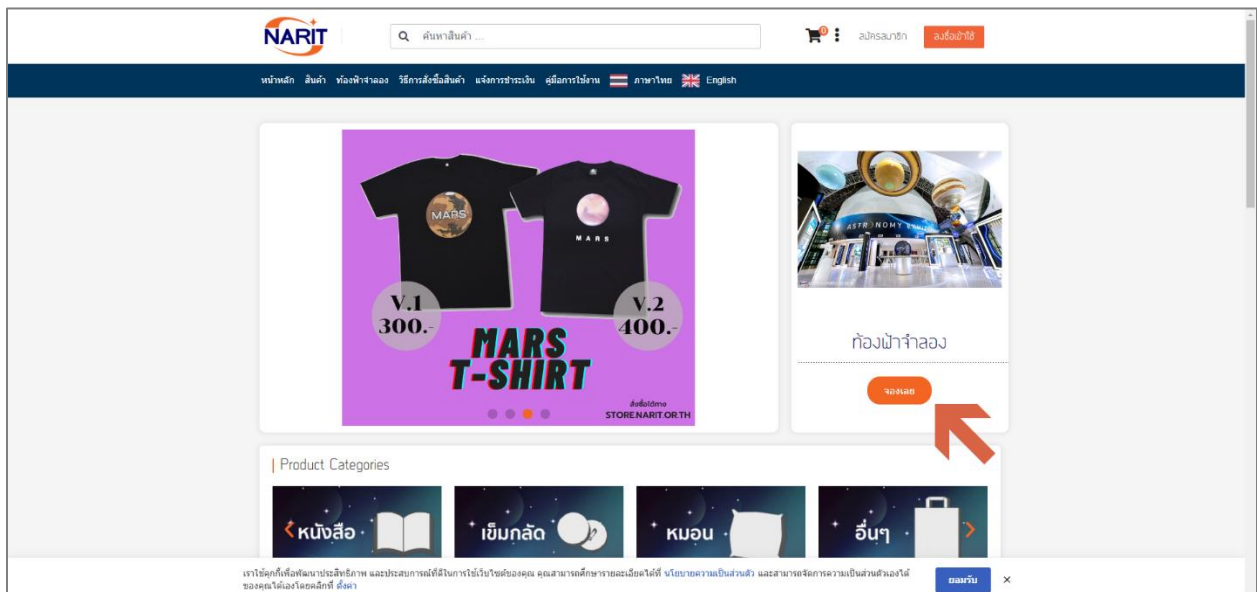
NARIT

ค้นหาสินค้า ...

0

สมัครสมาชิก

ลงชื่อเข้าใช้

หน้าหลัก สินค้า ท้องฟ้าจำลอง วิธีการสั่งซื้อสินค้า แจ้งการชำระเงิน คู่มือการใช้งาน ภาษาไทย English

MARS

MARS

V.1 300.-

V.2 400.-

MARS T-SHIRT

สั่งซื้อได้ทาง STORE.NARIT.OR.TH

ASTRONOMY

ท้องฟ้าจำลอง

จองเลย

Product Categories

หนังสือ

เข็มกลัด

หมอน

อื่นๆ

เราใช้คุกกี้เพื่อพัฒนาประสิทธิภาพ และประสบการณ์ที่ดีในการใช้เว็บไซต์ของคุณ คุณสามารถศึกษารายละเอียดได้ที่ นโยบายความเป็นส่วนตัว และสามารถจัดการความเป็นส่วนตัวเองได้ของคุณได้เองโดยคลิกที่ ตั้งค่า

ยอมรับ

×